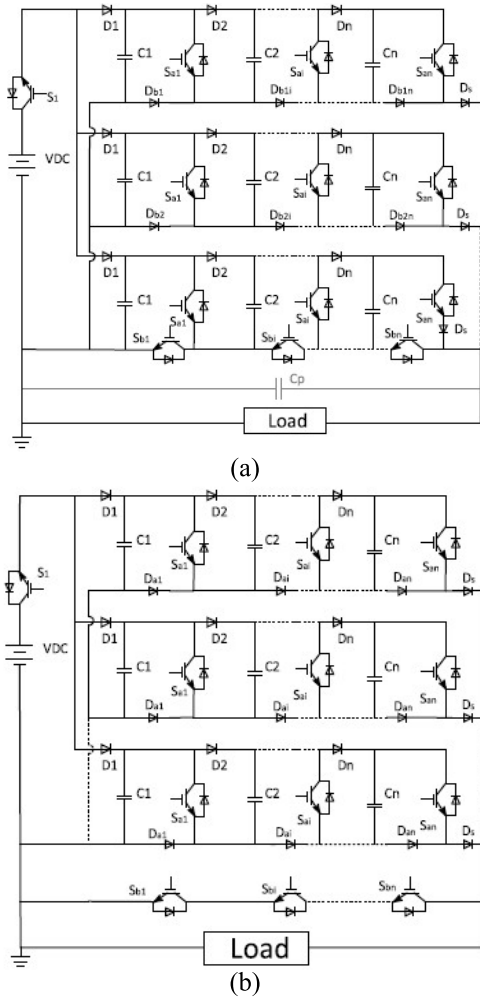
D1 D2 Dn
S1
C1 Sa1 C2 Sai Cn San
VDC
Db1 Db1i Db1n Ds
D1 D2 Dn
C1 Sa1 C2 Sai Cn San
Db2 Db2i Db2n Ds
D1 D2 Dn
C1 Sa1 C2 Sai Cn San
Sb1 Sbi Sbn Ds
Cp
Load
(a)

D1 D2 Dn
S1
C1 Sa1 C2 Sai Cn San
VDC
Da1 Dai Dan Ds
D1 D2 Dn
C1 Sa1 C2 Sai Cn San
Da1 Dai Dan Ds
D1 D2 Dn
C1 Sa1 C2 Sai Cn San
Da1 Dai Dan Ds
Sb1 Sbi Sbn
Load
(b)